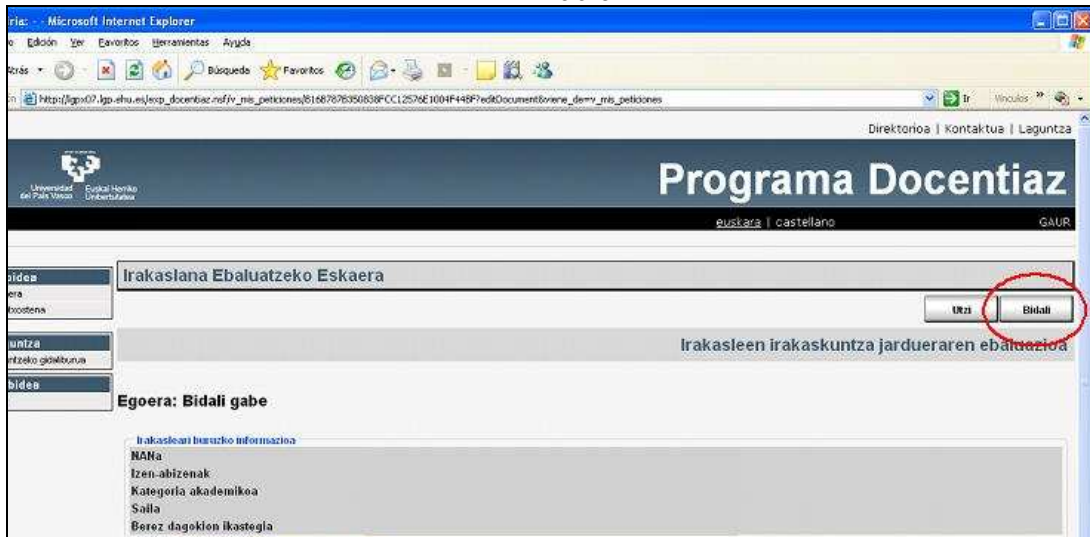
ria: - Microsoft Internet Explorer

o Edición Ver Favoritos Herramientas Ayuda

Atrás Búsqueda Favoritos

http://lgpx07.lgp.ehu.es/exp_docentiaz.nsf/v_mis_peticiones/81687B7B350838FCC12576E1004F446F?editDocument&viene_de=v_mis_peticiones

Ir Vínculos

Direktorioa | Kontaktua | Laguntza

Universidad del País Vasco Euskal Herriko Unibertsitatea

Programa Docentiaz

euskara | castellano

GAUR

bidea
era
txostena

untza
ntzeko gidaliburua

bidea

Irakaslana Ebaluatzeko Eskaera

Utzi

Bidali

Irakasleen irakaskuntza jardueraren ebaluazioa

Egoera: Bidali gabe

Irakasleari buruzko informazioa

NANa

Izen-abizenak

Kategoria akademikoa

Saila

Berez dagokion ikastegia